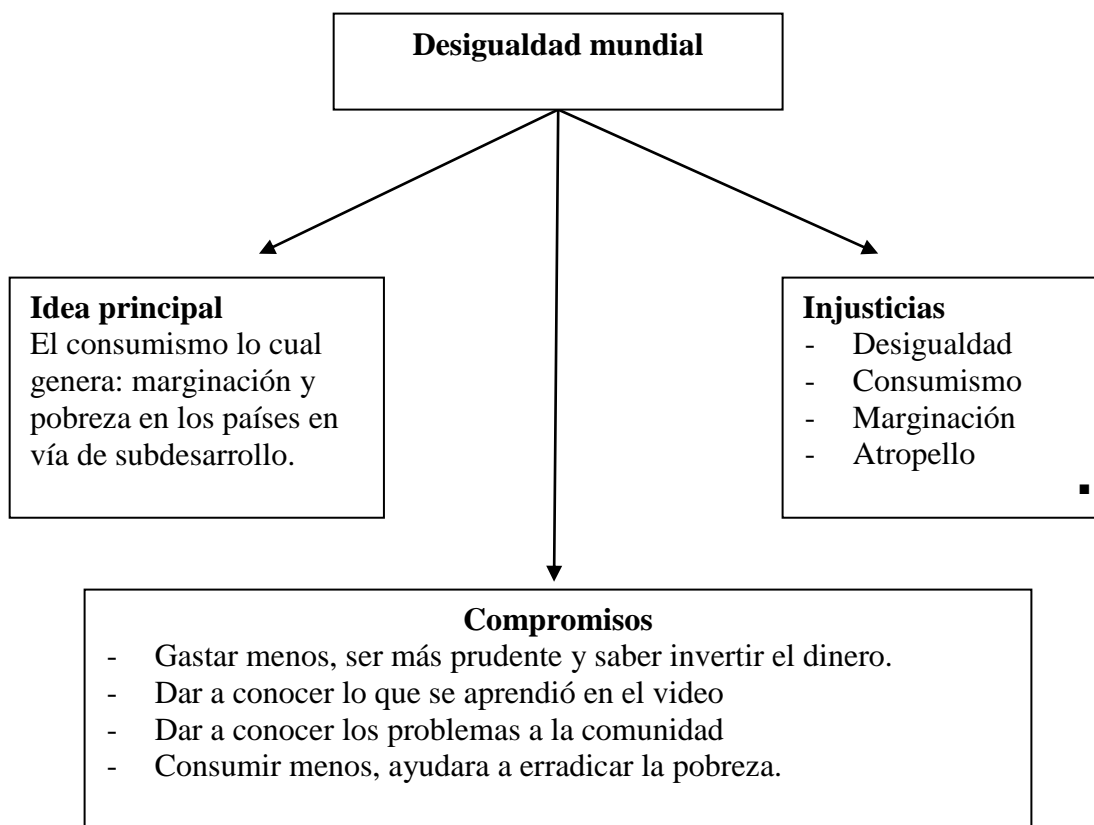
Desigualdad mundial

Idea principal
El consumismo lo cual genera: marginación y pobreza en los países en vía de subdesarrollo.

Injusticias
- Desigualdad
- Consumismo
- Marginación
- Atropello

Compromisos
- Gastar menos, ser más prudente y saber invertir el dinero.
- Dar a conocer lo que se aprendió en el video
- Dar a conocer los problemas a la comunidad
- Consumir menos, ayudara a erradicar la pobreza.